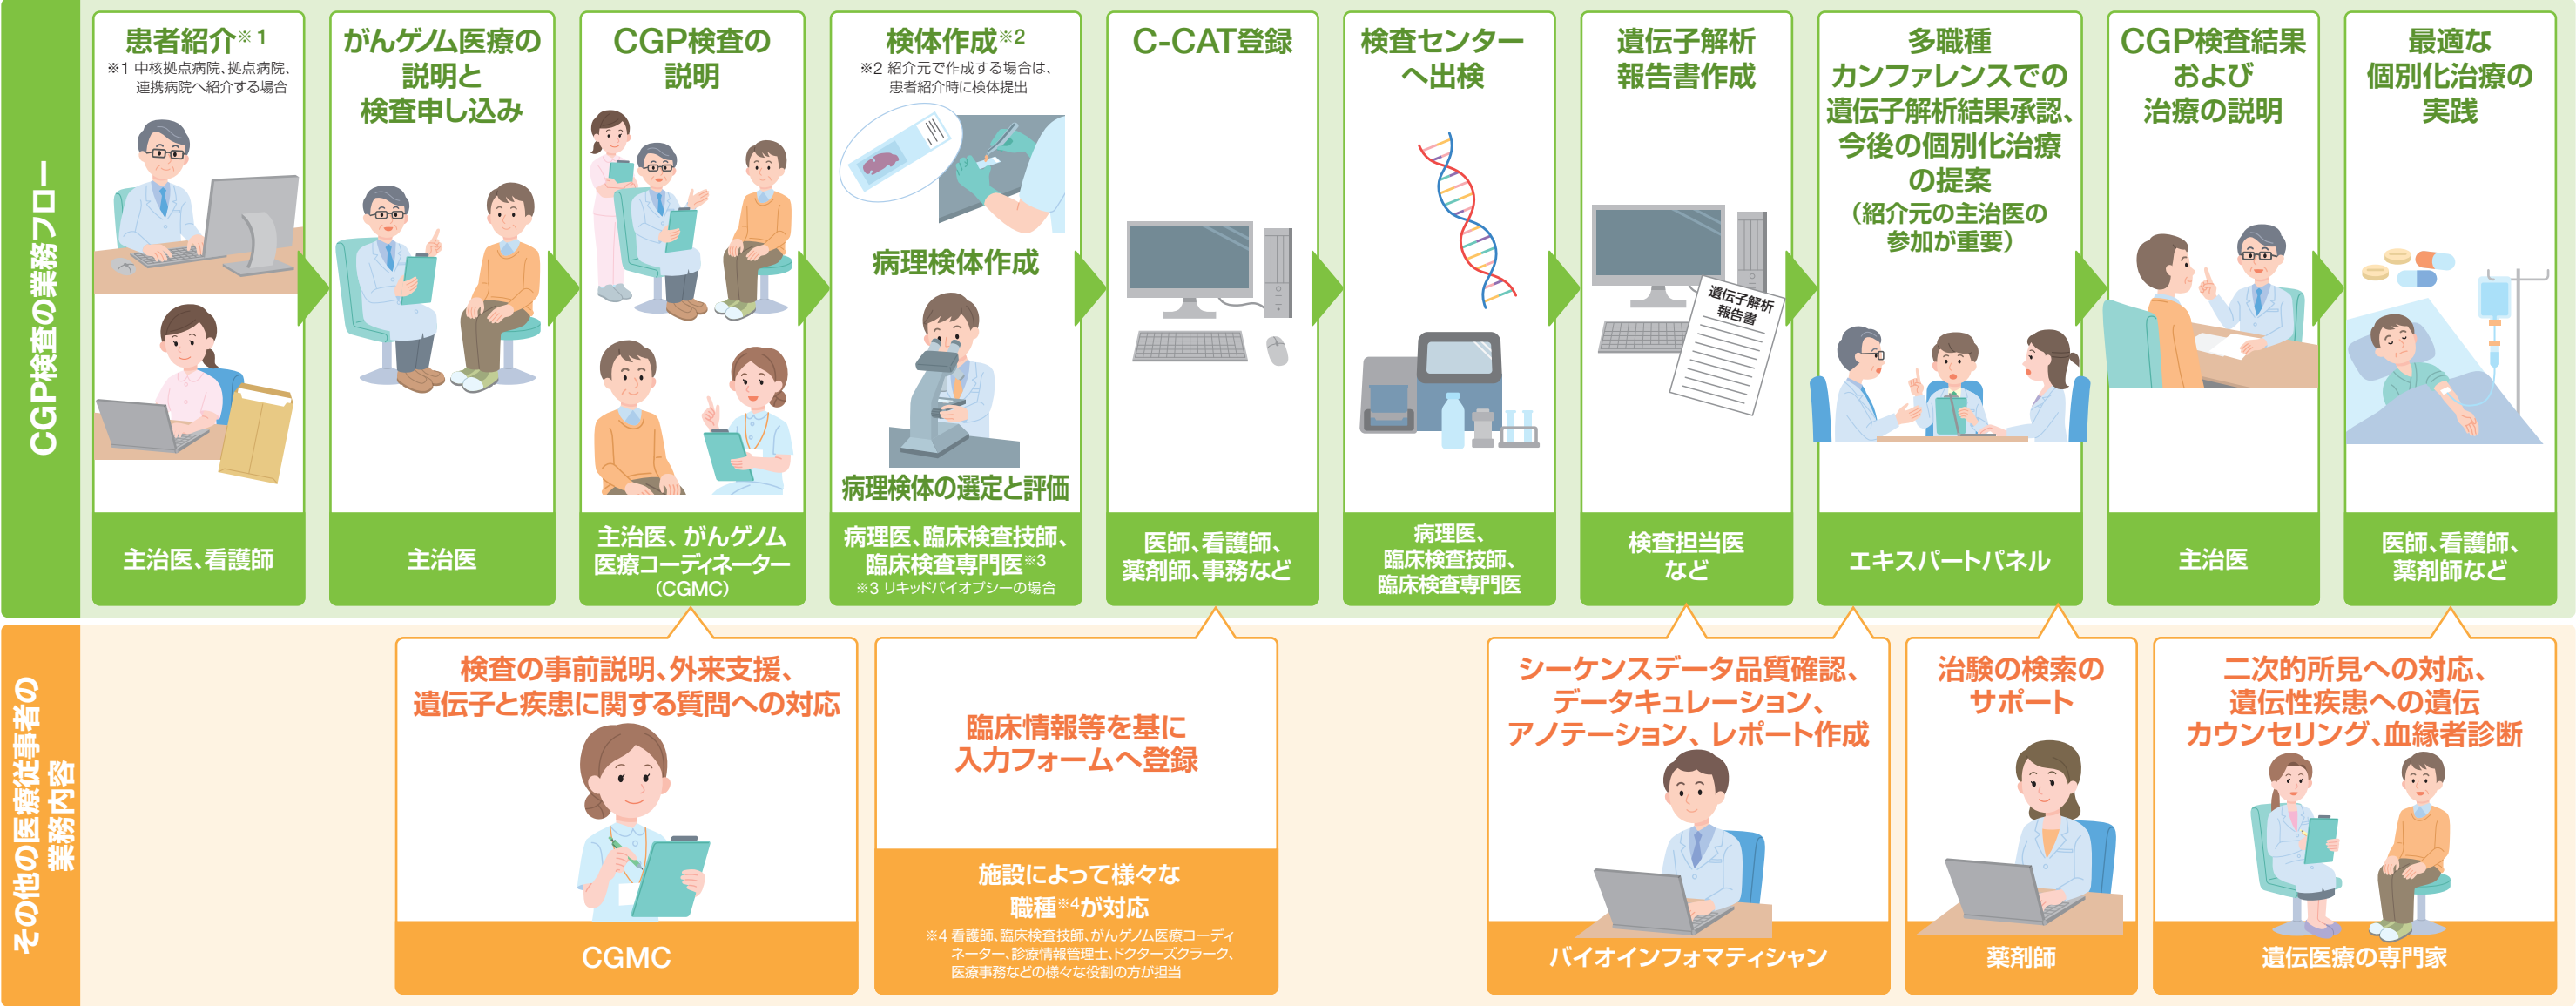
CGP検査の業務フロー

患者紹介※1
※1 中核拠点病院、拠点病院、連携病院へ紹介する場合
主治医、看護師

がんゲノム医療の説明と検査申し込み
主治医

CGP検査の説明
主治医、がんゲノム医療コーディネーター（CGMC）

検体作成※2
※2 紹介元で作成する場合は、患者紹介時に検体提出
病理検体作成
病理検体の選定と評価
病理医、臨床検査技師、臨床検査専門医※3
※3 リキッドバイオプシーの場合

C-CAT登録
医師、看護師、薬剤師、事務など

検査センターへ出検
病理医、臨床検査技師、臨床検査専門医

遺伝子解析報告書作成
遺伝子解析報告書
検査担当医など

多職種カンファレンスでの遺伝子解析結果承認、今後の個別化治療の提案
（紹介元の主治医の参加が重要）
エキスパートパネル

CGP検査結果および治療の説明
主治医

最適な個別化治療の実践
医師、看護師、薬剤師など

その他の医療従事者の業務内容

検査の事前説明、外来支援、遺伝子と疾患に関する質問への対応
CGMC

臨床情報等を基に入力フォームへ登録
施設によって様々な職種※4が対応
※4 看護師、臨床検査技師、がんゲノム医療コーディネーター、診療情報管理士、ドクターズクラーク、医療事務などの様々な役割の方が担当

シーケンスデータ品質確認、データキュレーション、アノテーション、レポート作成
バイオインフォマティシャン

治験の検索のサポート
薬剤師

二次的所見への対応、遺伝性疾患への遺伝カウンセリング、血縁者診断
遺伝医療の専門家